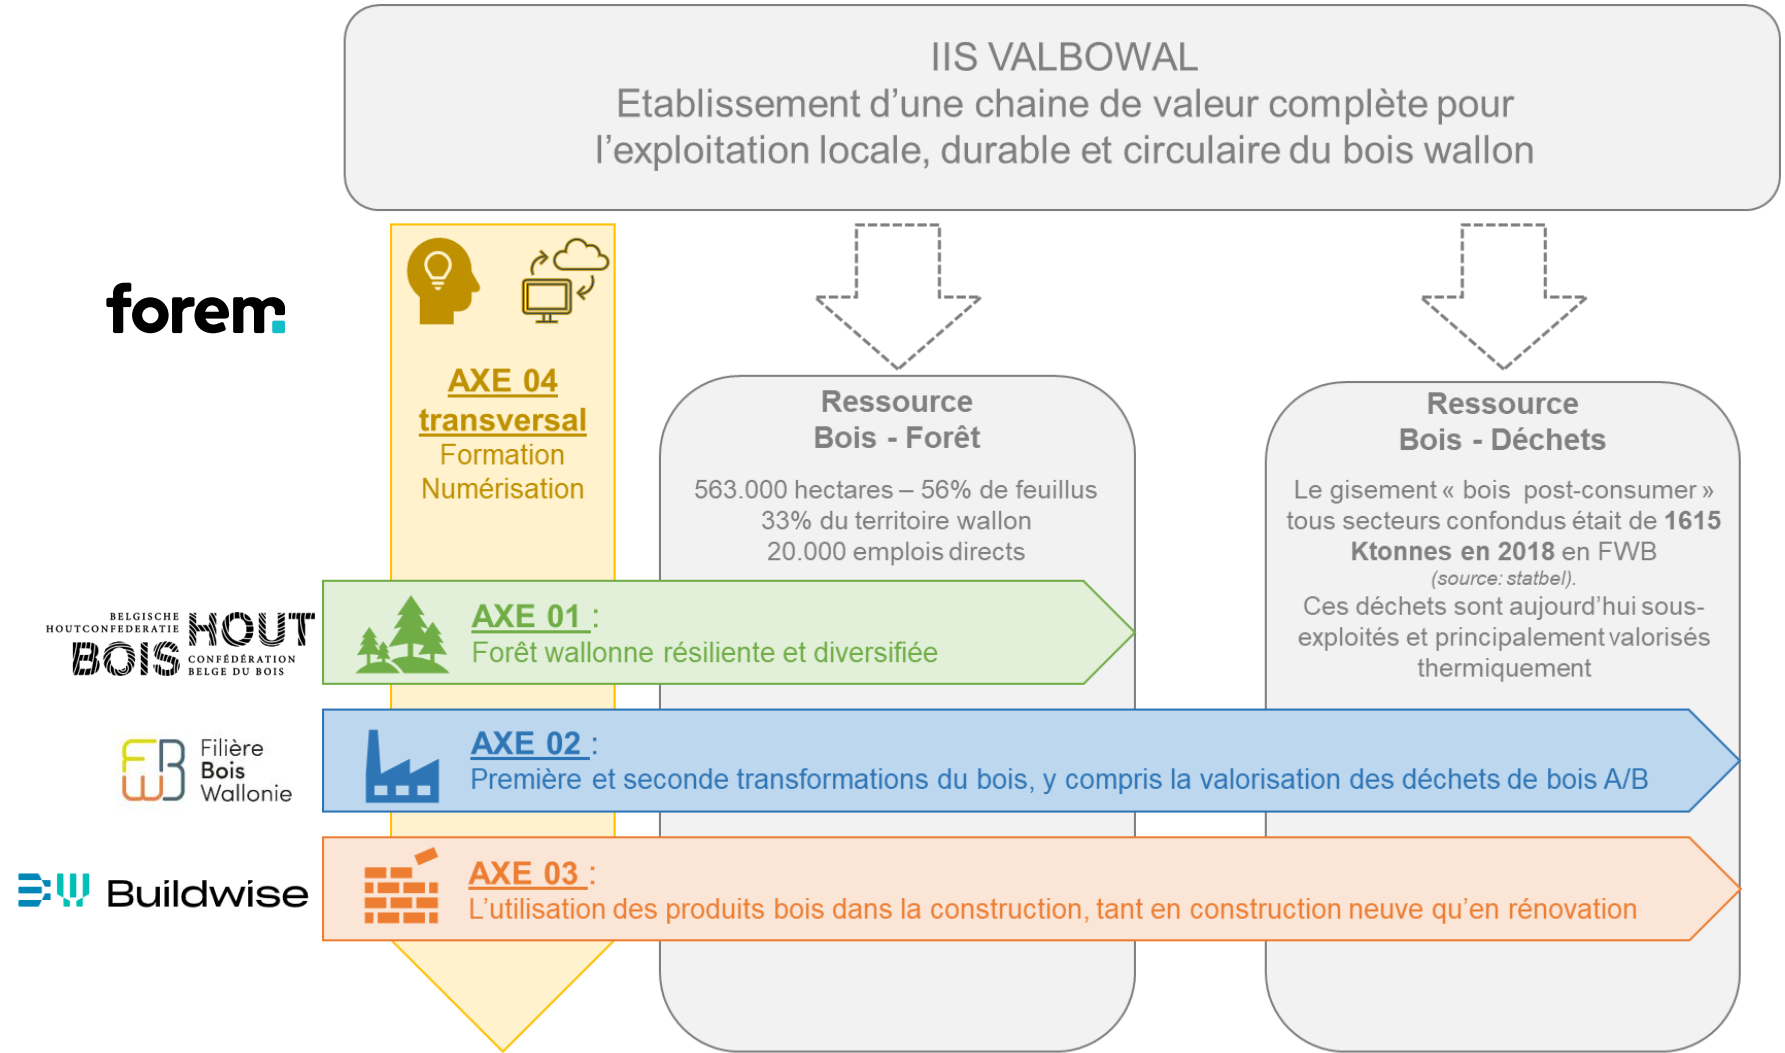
IIS VALBOWAL
Etablissement d'une chaine de valeur complète pour l'exploitation locale, durable et circulaire du bois wallon

forem

AXE 04 transversal
Formation
Numérisation

Ressource
Bois - Forêt

563.000 hectares – 56% de feuillus
33% du territoire wallon
20.000 emplois directs

Ressource
Bois - Déchets

Le gisement « bois post-consumer » tous secteurs confondus était de 1615 Ktonnes en 2018 en FWB
(source: statbel).
Ces déchets sont aujourd'hui sous-exploités et principalement valorisés thermiquement

BELGISCHE HOUTCONFEDERATIE HOUT BOIS CONFÉDÉRATION BELGE DU BOIS

AXE 01 :
Forêt wallonne résiliente et diversifiée

Filière Bois Wallonie

AXE 02 :
Première et seconde transformations du bois, y compris la valorisation des déchets de bois A/B

Buildwise

AXE 03 :
L'utilisation des produits bois dans la construction, tant en construction neuve qu'en rénovation